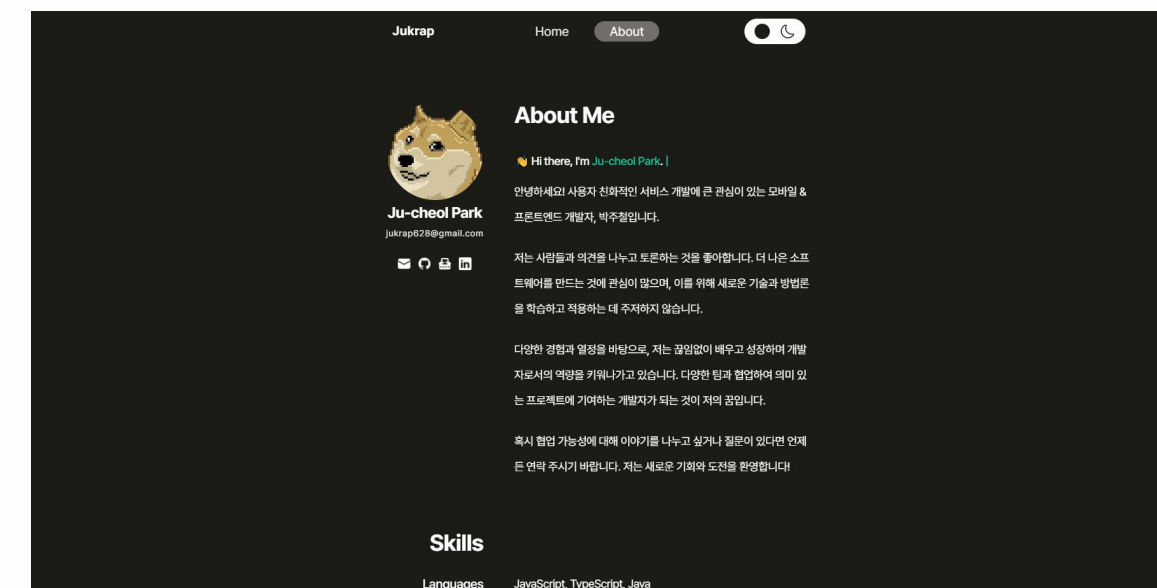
Jukrap

Home About

About Me

Ju-cheol Park
jukrap628@gmail.com

👋 Hi there, I'm Ju-cheol Park. |

안녕하세요! 사용자 친화적인 서비스 개발에 큰 관심이 있는 모바일 & 프론트엔드 개발자, 박주철입니다.

저는 사람들과 의견을 나누고 토론하는 것을 좋아합니다. 더 나은 소프트웨어를 만드는 것에 관심이 많으며, 이를 위해 새로운 기술과 방법론을 학습하고 적용하는 데 주저하지 않습니다.

다양한 경험과 열정을 바탕으로, 저는 끊임없이 배우고 성장하며 개발자로서의 역량을 키워나가고 있습니다. 다양한 팀과 협업하여 의미 있는 프로젝트에 기여하는 개발자가 되는 것이 저의 꿈입니다.

혹시 협업 가능성에 대해 이야기를 나누고 싶거나 질문이 있다면 언제든 연락 주시기 바랍니다. 저는 새로운 기회와 도전을 환영합니다!

Skills

Languages JavaScript, TypeScript, Java